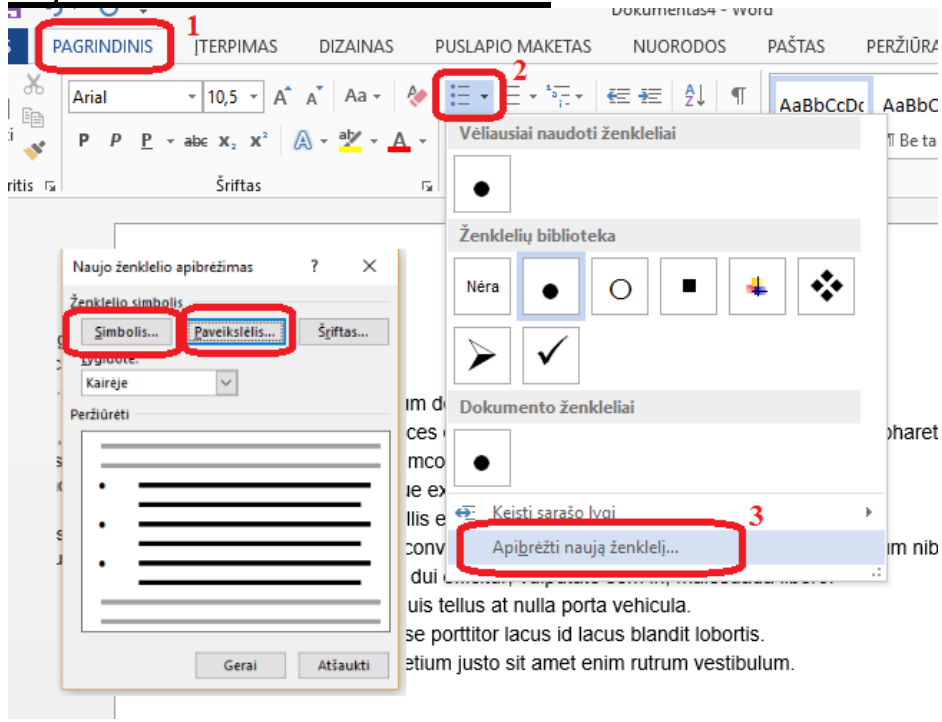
Dokumentas4 - Word

PAGRINDINIS 1 ĮTERPIMAS DIZAINAS PUSLAPIO MAKETAS NUORODOS PAŠTAS PERŽIŪRA

Arial 10,5 A A Aa

P P P abc $x_2$ $x^2$ A ab A

ritis Šriftas

2

AaBbCcDc AaBbC

¶ Be ta

Naujo ženklelio apibrėžimas ? ✕

Ženklelio simbolis

Simbolis... Paveikslėlis... Šriftas...

Lygiuotė:

Kairėje

Peržiūrėti

Gerai Atšaukti

Vėliausiai naudoti ženkleliai

Ženklelių biblioteka

Nėra

Dokumento ženkleliai

Keisti sąrašo lygį

3

Apibrėžti naują ženklelį...

um do
ces
mco
ue ex
llis e
conv
dui
uis tellus at nulla porta vehicula.
se porttitor lacus id lacus blandit lobortis.
etium justo sit amet enim rutrum vestibulum.

pharet
um nib